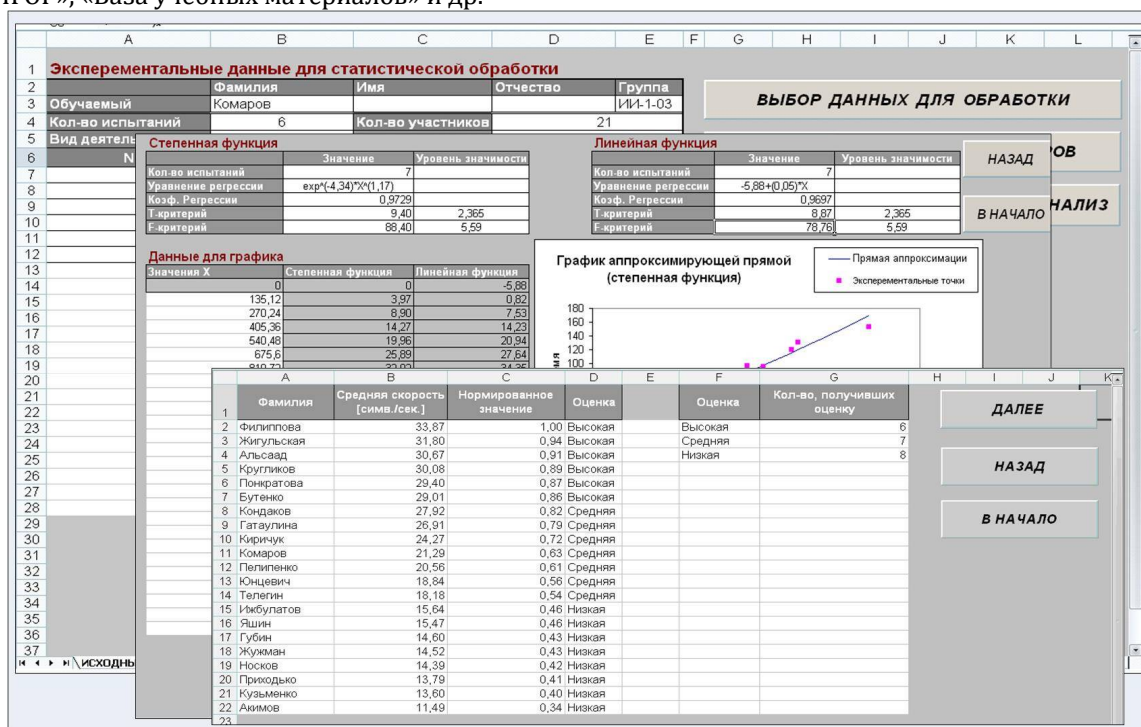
и от», «База учебных материалов» и др.

| | A | B | C | D | E | F | G | H | I | J | K | L |
|---|---|---|---|---|---|---|---|---|---|---|---|---|
| 1 | Эксперементальные данные для статистической обработки | | | | | | | | | | | |
| 2 | | Фамилия | Имя | Отчество | Группа | | | | | | | |
| 3 | Обучаемый | Комаров | | | ИИ-1-03 | | | | | | | |
| 4 | Кол-во испытаний | 6 | Кол-во участников | 21 | | | | | | | | |
| 5 | Вид деятель | | | | | | | | | | | |
| 6 | N | | | | | | | | | | | |

ВЫБОР ДАННЫХ ДЛЯ ОБРАБОТКИ

ОВ

НАЛИЗ

Степенная функция

| | Значение | Уровень значимости |
|---|---|---|
| Кол-во испытаний | 7 | |
| Уравнение регрессии | exp^(-4,34)*X^(1,17) | |
| Коэф. Регрессии | 0,9729 | |
| Т-критерий | 9,40 | 2,365 |
| F-критерий | 88,40 | 5,59 |

Линейная функция

| | Значение | Уровень значимости |
|---|---|---|
| Кол-во испытаний | 7 | |
| Уравнение регрессии | -5,88+(0,05)*X | |
| Коэф. Регрессии | 0,9697 | |
| Т-критерий | 8,87 | 2,365 |
| F-критерий | 78,76 | 5,59 |

НАЗАД

В НАЧАЛО

Данные для графика

| Значения X | Степенная функция | Линейная функция |
|---|---|---|
| 0 | 0 | -5,88 |
| 135,12 | 3,97 | 0,82 |
| 270,24 | 8,90 | 7,53 |
| 405,36 | 14,27 | 14,23 |
| 540,48 | 19,96 | 20,94 |
| 675,6 | 25,89 | 27,64 |
| 810,72 | 32,02 | 34,35 |

График аппроксимирующей прямой (степенная функция)

Прямая аппроксимации
Эксперементальные точки

180
160
140
120
100

| | A | B | C | D | E | F | G |
|---|---|---|---|---|---|---|---|
| 1 | Фамилия | Средняя скорость [симв./сек.] | Нормированное значение | Оценка | | Оценка | Кол-во, получивших оценку |
| 2 | Филиппова | 33,87 | 1,00 | Высокая | | Высокая | 6 |
| 3 | Жигульская | 31,80 | 0,94 | Высокая | | Средняя | 7 |
| 4 | Альсаад | 30,67 | 0,91 | Высокая | | Низкая | 8 |
| 5 | Кругликов | 30,08 | 0,89 | Высокая | | | |
| 6 | Понкратова | 29,40 | 0,87 | Высокая | | | |
| 7 | Бутенко | 29,01 | 0,86 | Высокая | | | |
| 8 | Кондаков | 27,92 | 0,82 | Средняя | | | |
| 9 | Гатаулина | 26,91 | 0,79 | Средняя | | | |
| 10 | Киричук | 24,27 | 0,72 | Средняя | | | |
| 11 | Комаров | 21,29 | 0,63 | Средняя | | | |
| 12 | Пелипенко | 20,56 | 0,61 | Средняя | | | |
| 13 | Юнцевич | 18,84 | 0,56 | Средняя | | | |
| 14 | Телегин | 18,18 | 0,54 | Средняя | | | |
| 15 | Ижбулатов | 15,64 | 0,46 | Низкая | | | |
| 16 | Яшин | 15,47 | 0,46 | Низкая | | | |
| 17 | Губин | 14,60 | 0,43 | Низкая | | | |
| 18 | Жужман | 14,52 | 0,43 | Низкая | | | |
| 19 | Носков | 14,39 | 0,42 | Низкая | | | |
| 20 | Приходько | 13,79 | 0,41 | Низкая | | | |
| 21 | Кузьменко | 13,60 | 0,40 | Низкая | | | |
| 22 | Акимов | 11,49 | 0,34 | Низкая | | | |
| 23 | | | | | | | |

ДАЛЕЕ

НАЗАД

В НАЧАЛО

ИСХОДНЫ